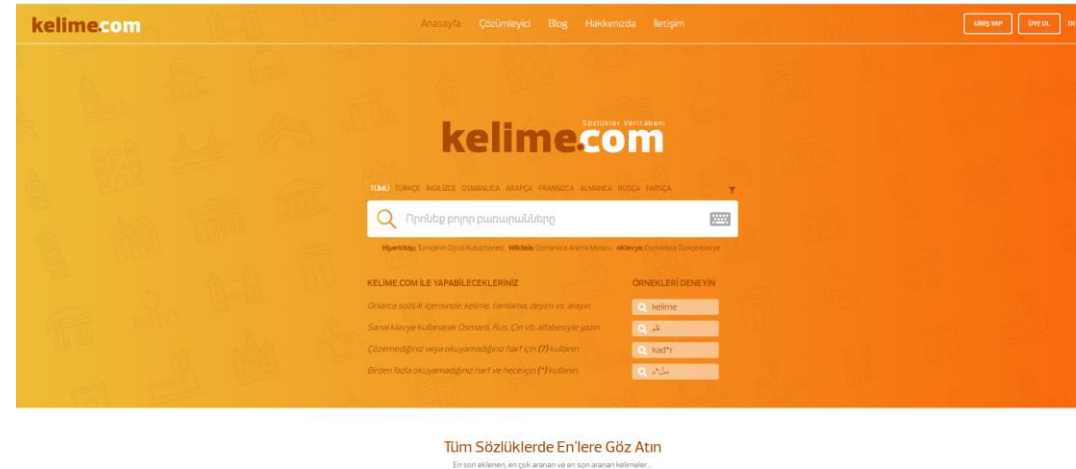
kelime.com

Anasayfa Çözümleyici Blog Hakkımızda İletişim

GİRİŞ YAP ÜYE OL TR

Sözlükler Veritabanı

kelime.com

TÜMÜ TÜRKÇE İNGİLİZCE OSMANLICA ARAPÇA FRANSIZCA ALMANCA RUSÇA FARSÇA

Որոնեք բոլոր բառարանները

Hiperkitap: Türkçenin Dijital Kütüphanesi Wikilala: Osmanlıca Arama Motoru eKlavye: Osmanlıca Türkçe Klavye

KELİME.COM İLE YAPABİLECEKLERİNİZ

Onlarca sözlük içerisinde kelime, tamlama, deyim vs. arayın.

Sanal klavye kullanarak Osmanlı, Rus, Çin vb. alfabesiyle yazın.

Çözemediğiniz veya okuyamadığınız harf için (?) kullanın.

Birden fazla okuyamadığınız harf ve hece için (*) kullanın.

ÖRNEKLERİ DENEYİN

kelime

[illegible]

kad*r

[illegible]

Tüm Sözlüklerde En'lere Göz Atın

En son eklenen, en çok aranan ve en son aranan kelimeler...